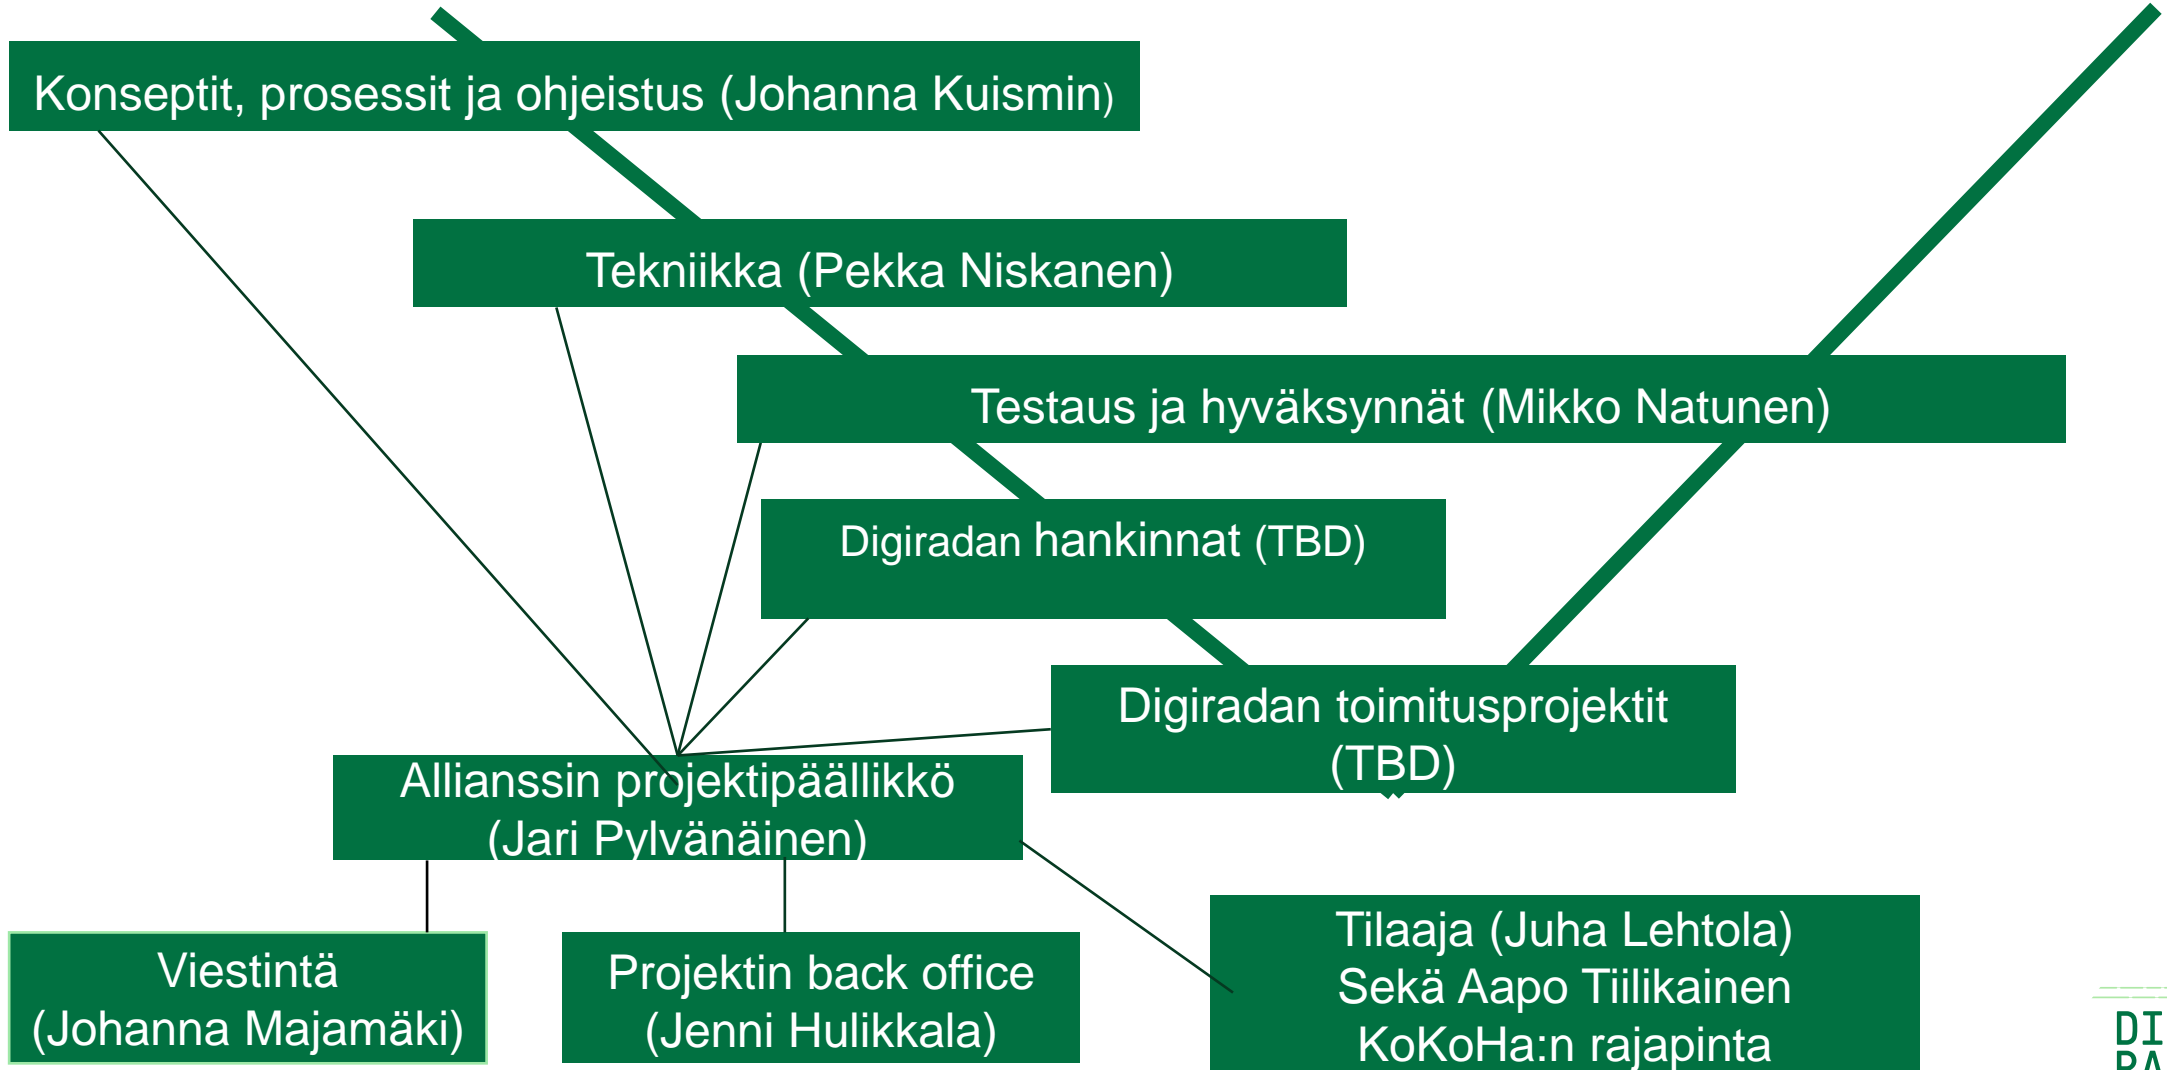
Konseptit, prosessit ja ohjeistus (Johanna Kuismin)

Tekniikka (Pekka Niskanen)

Testaus ja hyväksynnät (Mikko Natunen)

Digiradan hankinnat (TBD)

Digiradan toimitusprojektit (TBD)

Allianssin projektipäällikkö (Jari Pylvänäinen)

Viestintä (Johanna Majamäki)

Projektin back office (Jenni Hulikkala)

Tilaaja (Juha Lehtola) Sekä Aapo Tiilikainen KoKoHa:n rajapinta

DI
RA